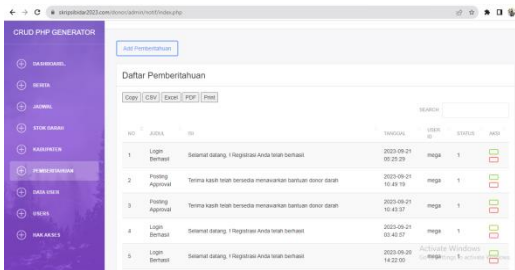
skripsibidar2022.com/donor/admin/notif/index.php

CRUD PHP GENERATOR

DASHBOARD

BERITA

JADWAL

STOK DARAH

KABUPATEN

PEMBERITAHUAN

DATA USER

USERS

HAK AKSES

Add Pemberitahuan

Daftar Pemberitahuan

Copy CSV Excel PDF Print

SEARCH:

| NO | JUDUL | ISI | TANGGAL | USER ID | STATUS | AKSI |
|---|---|---|---|---|---|---|
| 1 | Login Berhasil | Selamat datang, ! Registrasi Anda telah berhasil | 2023-05-21 00:25:29 | mega | 1 | |
| 2 | Posting Approval | Terima kasih telah bersedia menawarkan bantuan donor darah | 2023-05-21 10:49:19 | mega | 1 | |
| 3 | Posting Approval | Terima kasih telah bersedia menawarkan bantuan donor darah | 2023-05-21 10:43:37 | mega | 1 | |
| 4 | Login Berhasil | Selamat datang, ! Registrasi Anda telah berhasil | 2023-05-21 03:40:57 | mega | 1 | |
| 5 | Login Berhasil | Selamat datang, ! Registrasi Anda telah berhasil | 2023-05-20 14:22:00 | mega | 1 | |

Activate Windows
Go to Settings to activate Windows.